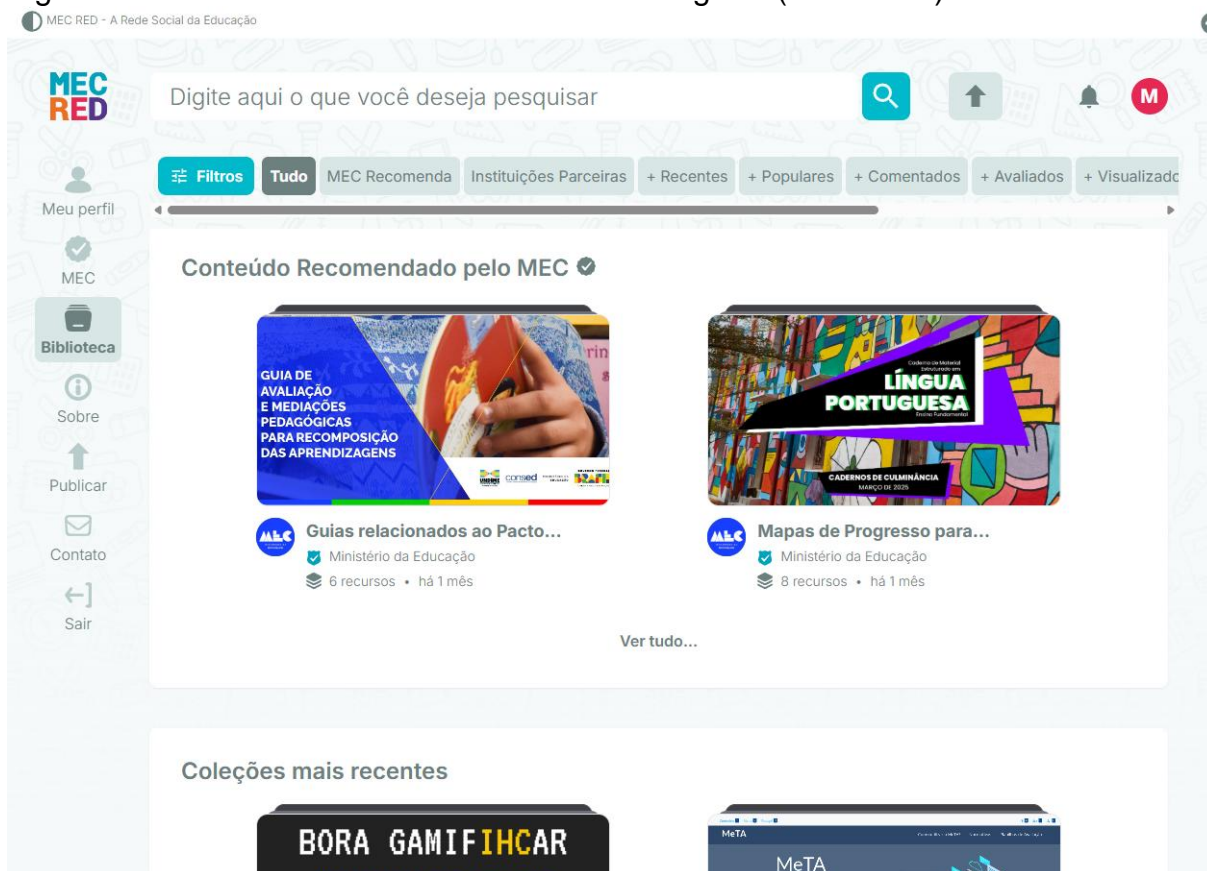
MEC RED - A Rede Social da Educação

MEC RED

Digite aqui o que você deseja pesquisar

M

Meu perfil
MEC
Biblioteca
Sobre
Publicar
Contato
Sair

Filtros | Tudo | MEC Recomenda | Instituições Parceiras | + Recentes | + Populares | + Comentados | + Avaliados | + Visualizado

Conteúdo Recomendado pelo MEC

GUIA DE AVALIAÇÃO E MEDIAÇÕES PEDAGÓGICAS PARA RECOMPOSIÇÃO DAS APRENDIZAGENS

consed

Caderno de Material Estruturado em
LÍNGUA PORTUGUESA
Ensino Fundamental
CADERNOS DE CULMINÂNCIA
MARÇO DE 2025

Guias relacionados ao Pacto...
Ministério da Educação
6 recursos • há 1 mês

Mapas de Progresso para...
Ministério da Educação
8 recursos • há 1 mês

Ver tudo...

Coleções mais recentes

BORA GAMIFIHCAR

MeTA
MeTA